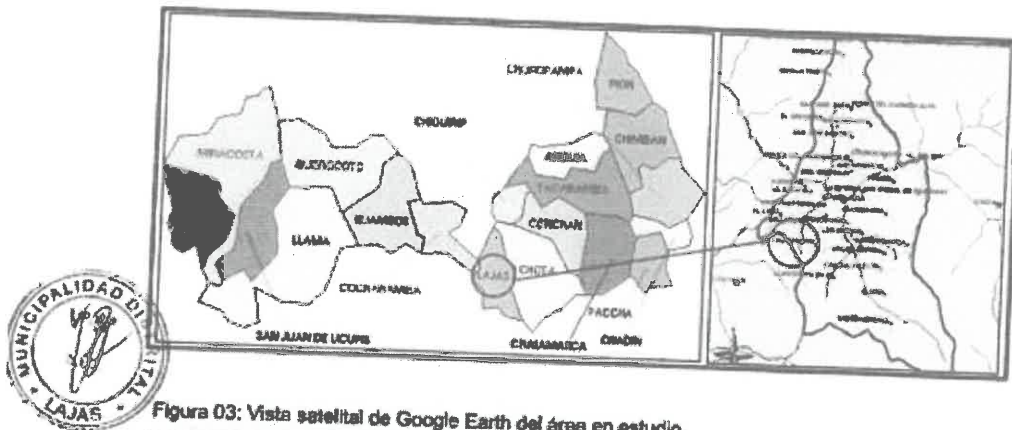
CHUGURPAMPA
PION
MIRACOSTA
HUEROCOTO
CHOTA
CHIMBAN
ANGUIA
TACABAMBA
LLAMA
HUAMBOS
COCHABAMBA
CONCHAN
LAJAS
CHOTA
PACCHA
COLCABAMBA
SAN JUAN DE LICUPIS
CHALAMARCA
CHADIN
MUNICIPALIDAD DISTRITAL LAJAS
Figura 03: Vista satelital de Google Earth del área en estudio